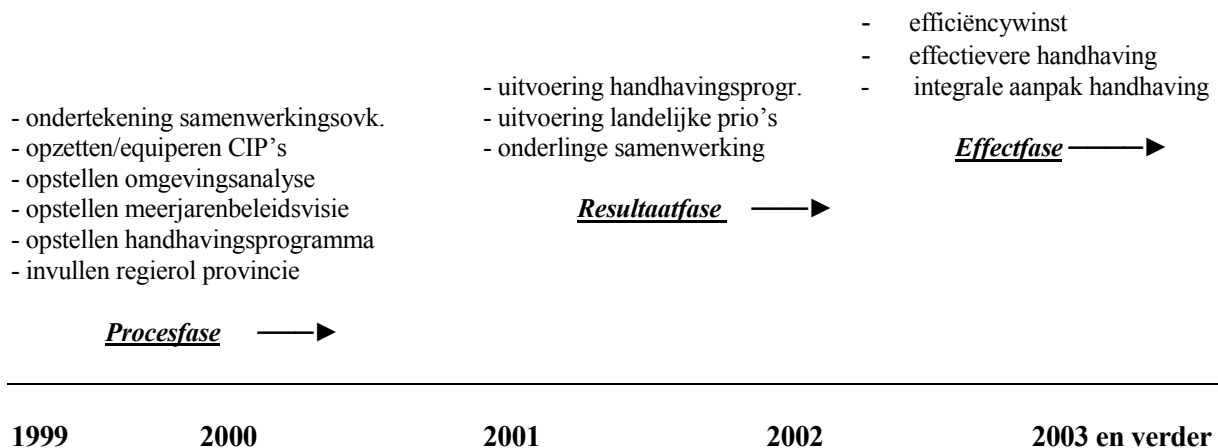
- efficiëncywinst
- effectievere handhaving
- integrale aanpak handhaving

*Effectfase* ——►

- uitvoering handhavingsprogr.
- uitvoering landelijke prio's
- onderlinge samenwerking

*Resultaatfase* ——►

- ondertekening samenwerkingsovk.
- opzetten/equiperen CIP's
- opstellen omgevingsanalyse
- opstellen meerjarenbeleidsvisie
- opstellen handhavingsprogramma
- invullen regierol provincie

*Procesfase* ——►

**1999** **2000** **2001** **2002** **2003 en verder**